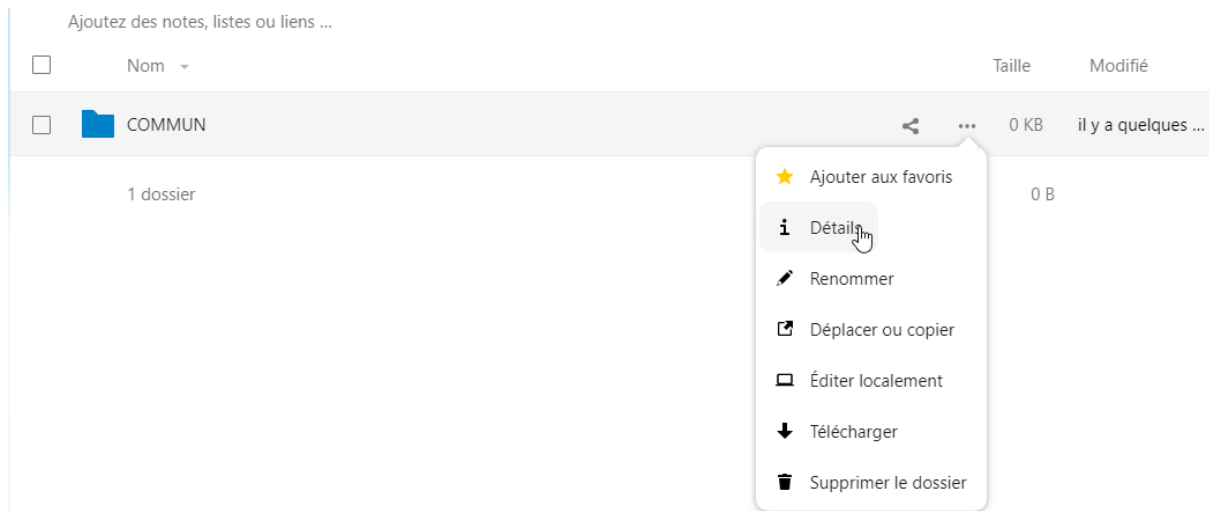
Ajoutez des notes, listes ou liens ...

Nom

Taille

Modifié

COMMUN

0 KB

il y a quelques ...

1 dossier

0 B

Ajouter aux favoris

Détails

Renommer

Déplacer ou copier

Éditer localement

Télécharger

Supprimer le dossier